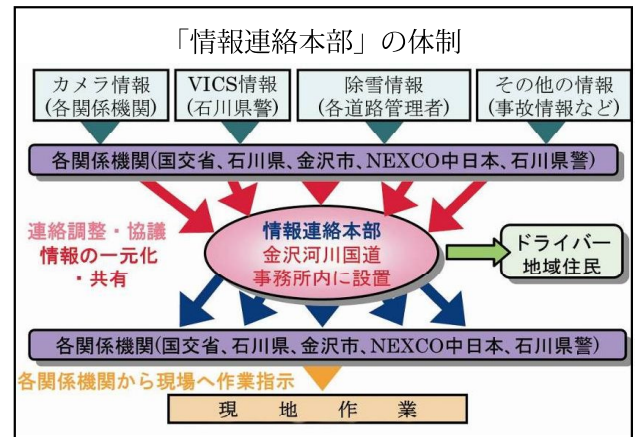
「情報連絡本部」の体制

カメラ情報
(各関係機関)

VICS情報
(石川県警)

除雪情報
(各道路管理者)

その他の情報
(事故情報など)

各関係機関(国交省、石川県、金沢市、NEXCO中日本、石川県警)

連絡調整・協議
情報の一元化
・共有

情報連絡本部
金沢河川国道
事務所内に設置

ドライバー
地域住民

各関係機関(国交省、石川県、金沢市、NEXCO中日本、石川県警)

各関係機関から現場へ作業指示

現 地 作 業